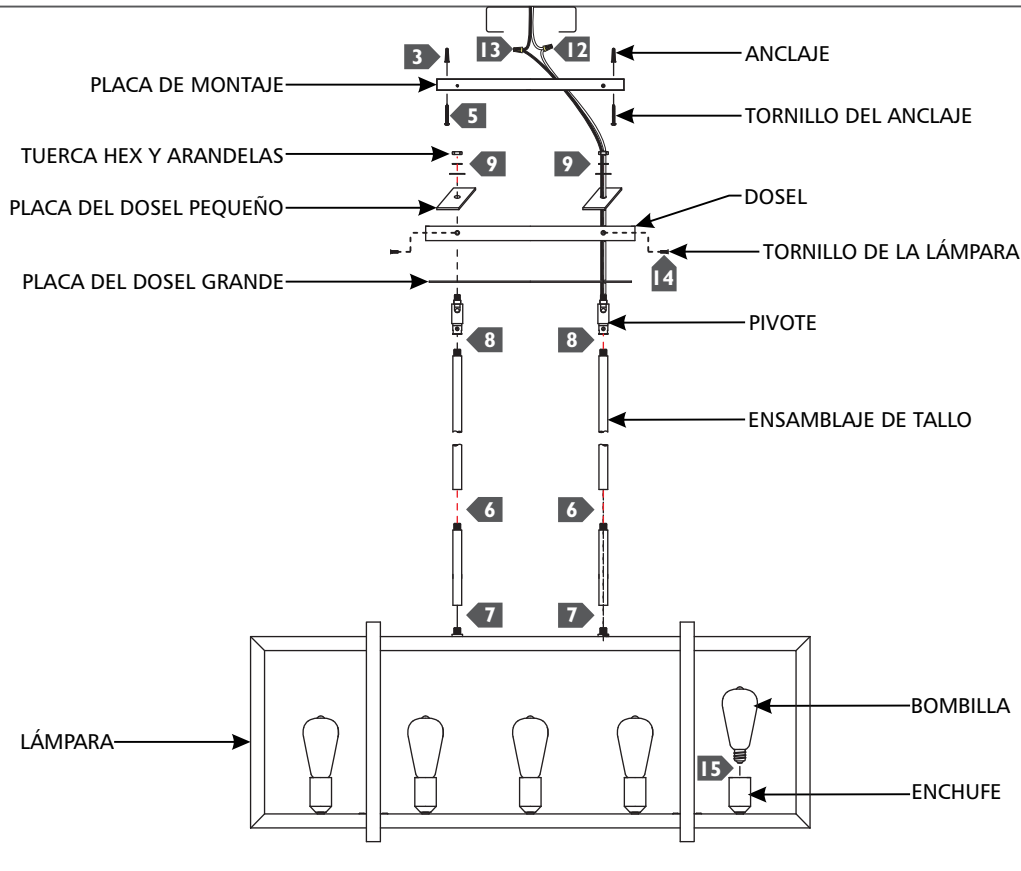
3
13
12
ANCLAJE
PLACA DE MONTAJE
5
TORNILLO DEL ANCLAJE
TUERCA HEX Y ARANDELAS
9
9
PLACA DEL DOSEL PEQUEÑO
DOSEL
TORNILLO DE LA LÁMPARA
PLACA DEL DOSEL GRANDE
14
PIVOTE
8
8
ENSAMBLAJE DE TALLO
6
6
7
7
BOMBILLA
LÁMPARA
15
ENCHUFE